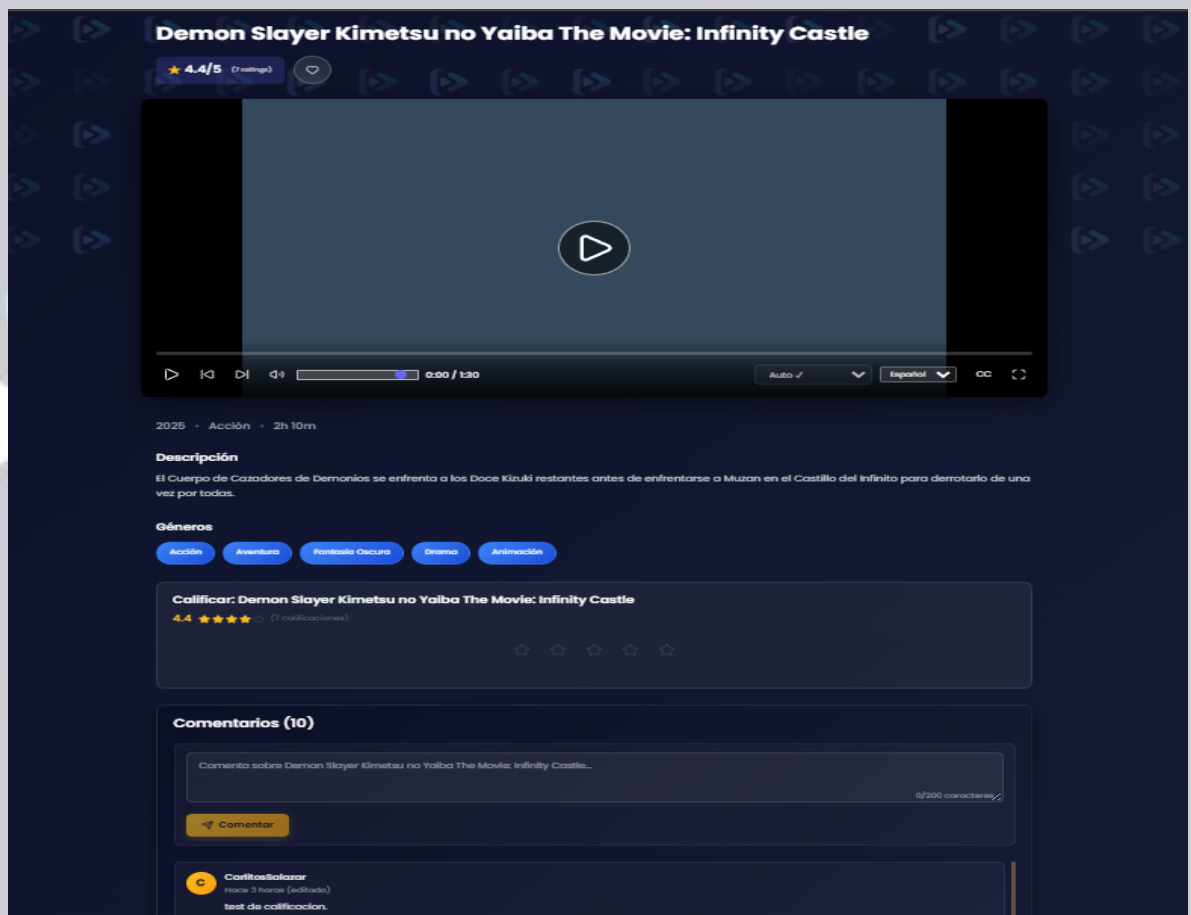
Demon Slayer Kimetsu no Yaiba The Movie: Infinity Castle

★ 4.4/5 (7 ratings)

0:00 / 1:30

Auto ✓

Español

CC

2025 • Acción • 2h 10m

Descripción

El Cuerpo de Cazadores de Demonios se enfrenta a los Doce Kizuki restantes antes de enfrentarse a Muzan en el Castillo del Infinito para derrotarlo de una vez por todas.

Géneros

Acción
Aventura
Fantasía Oscura
Drama
Animación

Calificar: Demon Slayer Kimetsu no Yaiba The Movie: Infinity Castle

4.4 ★★★★☆ (7 calificaciones)

☆ ☆ ☆ ☆ ☆

Comentarios (10)

Comenta sobre Demon Slayer Kimetsu no Yaiba The Movie: Infinity Castle...

0/200 caracteres

Comentar

C

CarlitosSalazar

Hace 3 horas (editado)

test de calificacion.